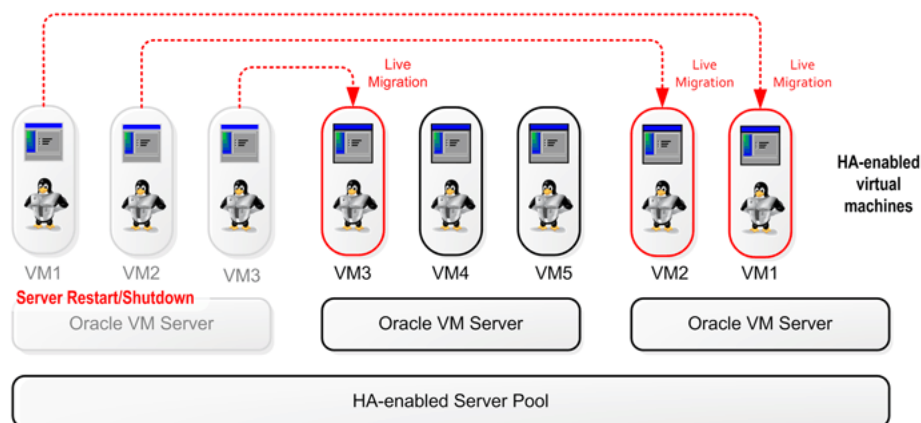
Live Migration

Live Migration

Live Migration

HA-enabled virtual machines

VM1 VM2 VM3 VM3 VM4 VM5 VM2 VM1

Server Restart/Shutdown

Oracle VM Server

Oracle VM Server

Oracle VM Server

HA-enabled Server Pool